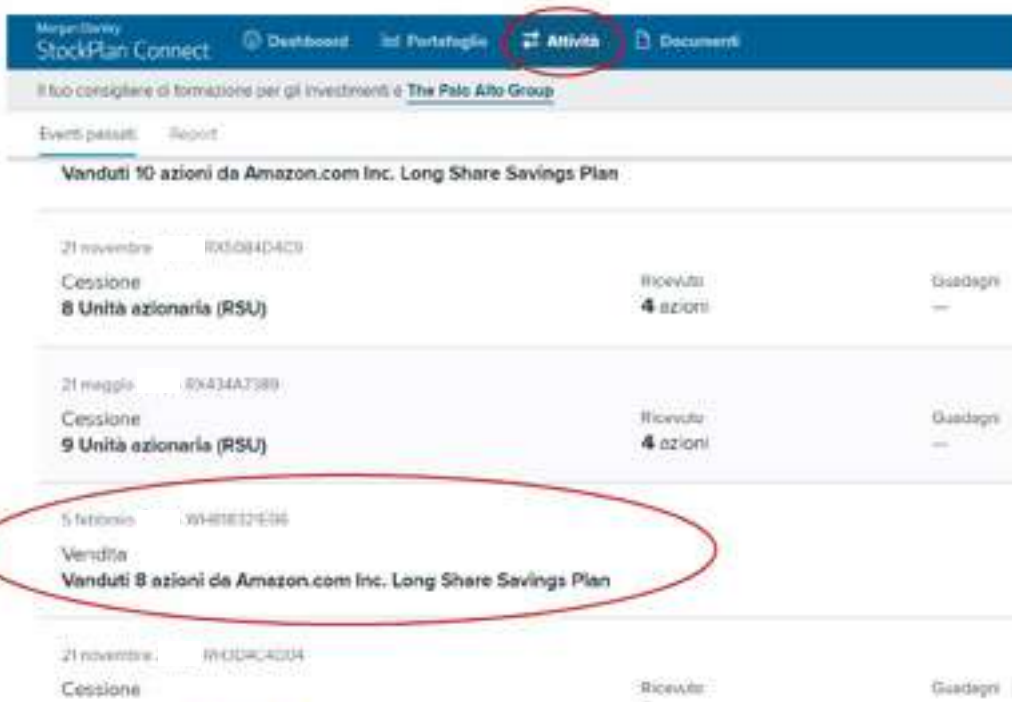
Morgan Stanley
StockPlan Connect Dashboard Portafoglio Attività Documenti

Il tuo consigliere di formazione per gli investimenti è The Palo Alto Group

Eventi passati Report

Vanduti 10 azioni da Amazon.com Inc. Long Share Savings Plan

21 novembre RX5084D4C9
Cessione
8 Unità azionaria (RSU)
Ricevuto
4 azioni
Guadagni
—

21 maggio RX434A7389
Cessione
9 Unità azionaria (RSU)
Ricevuto
4 azioni
Guadagni
—

5 febbraio WH818321E98
Vendita
Vanduti 8 azioni da Amazon.com Inc. Long Share Savings Plan

21 novembre WH3D4C4204
Cessione
Ricevuto
Guadagni